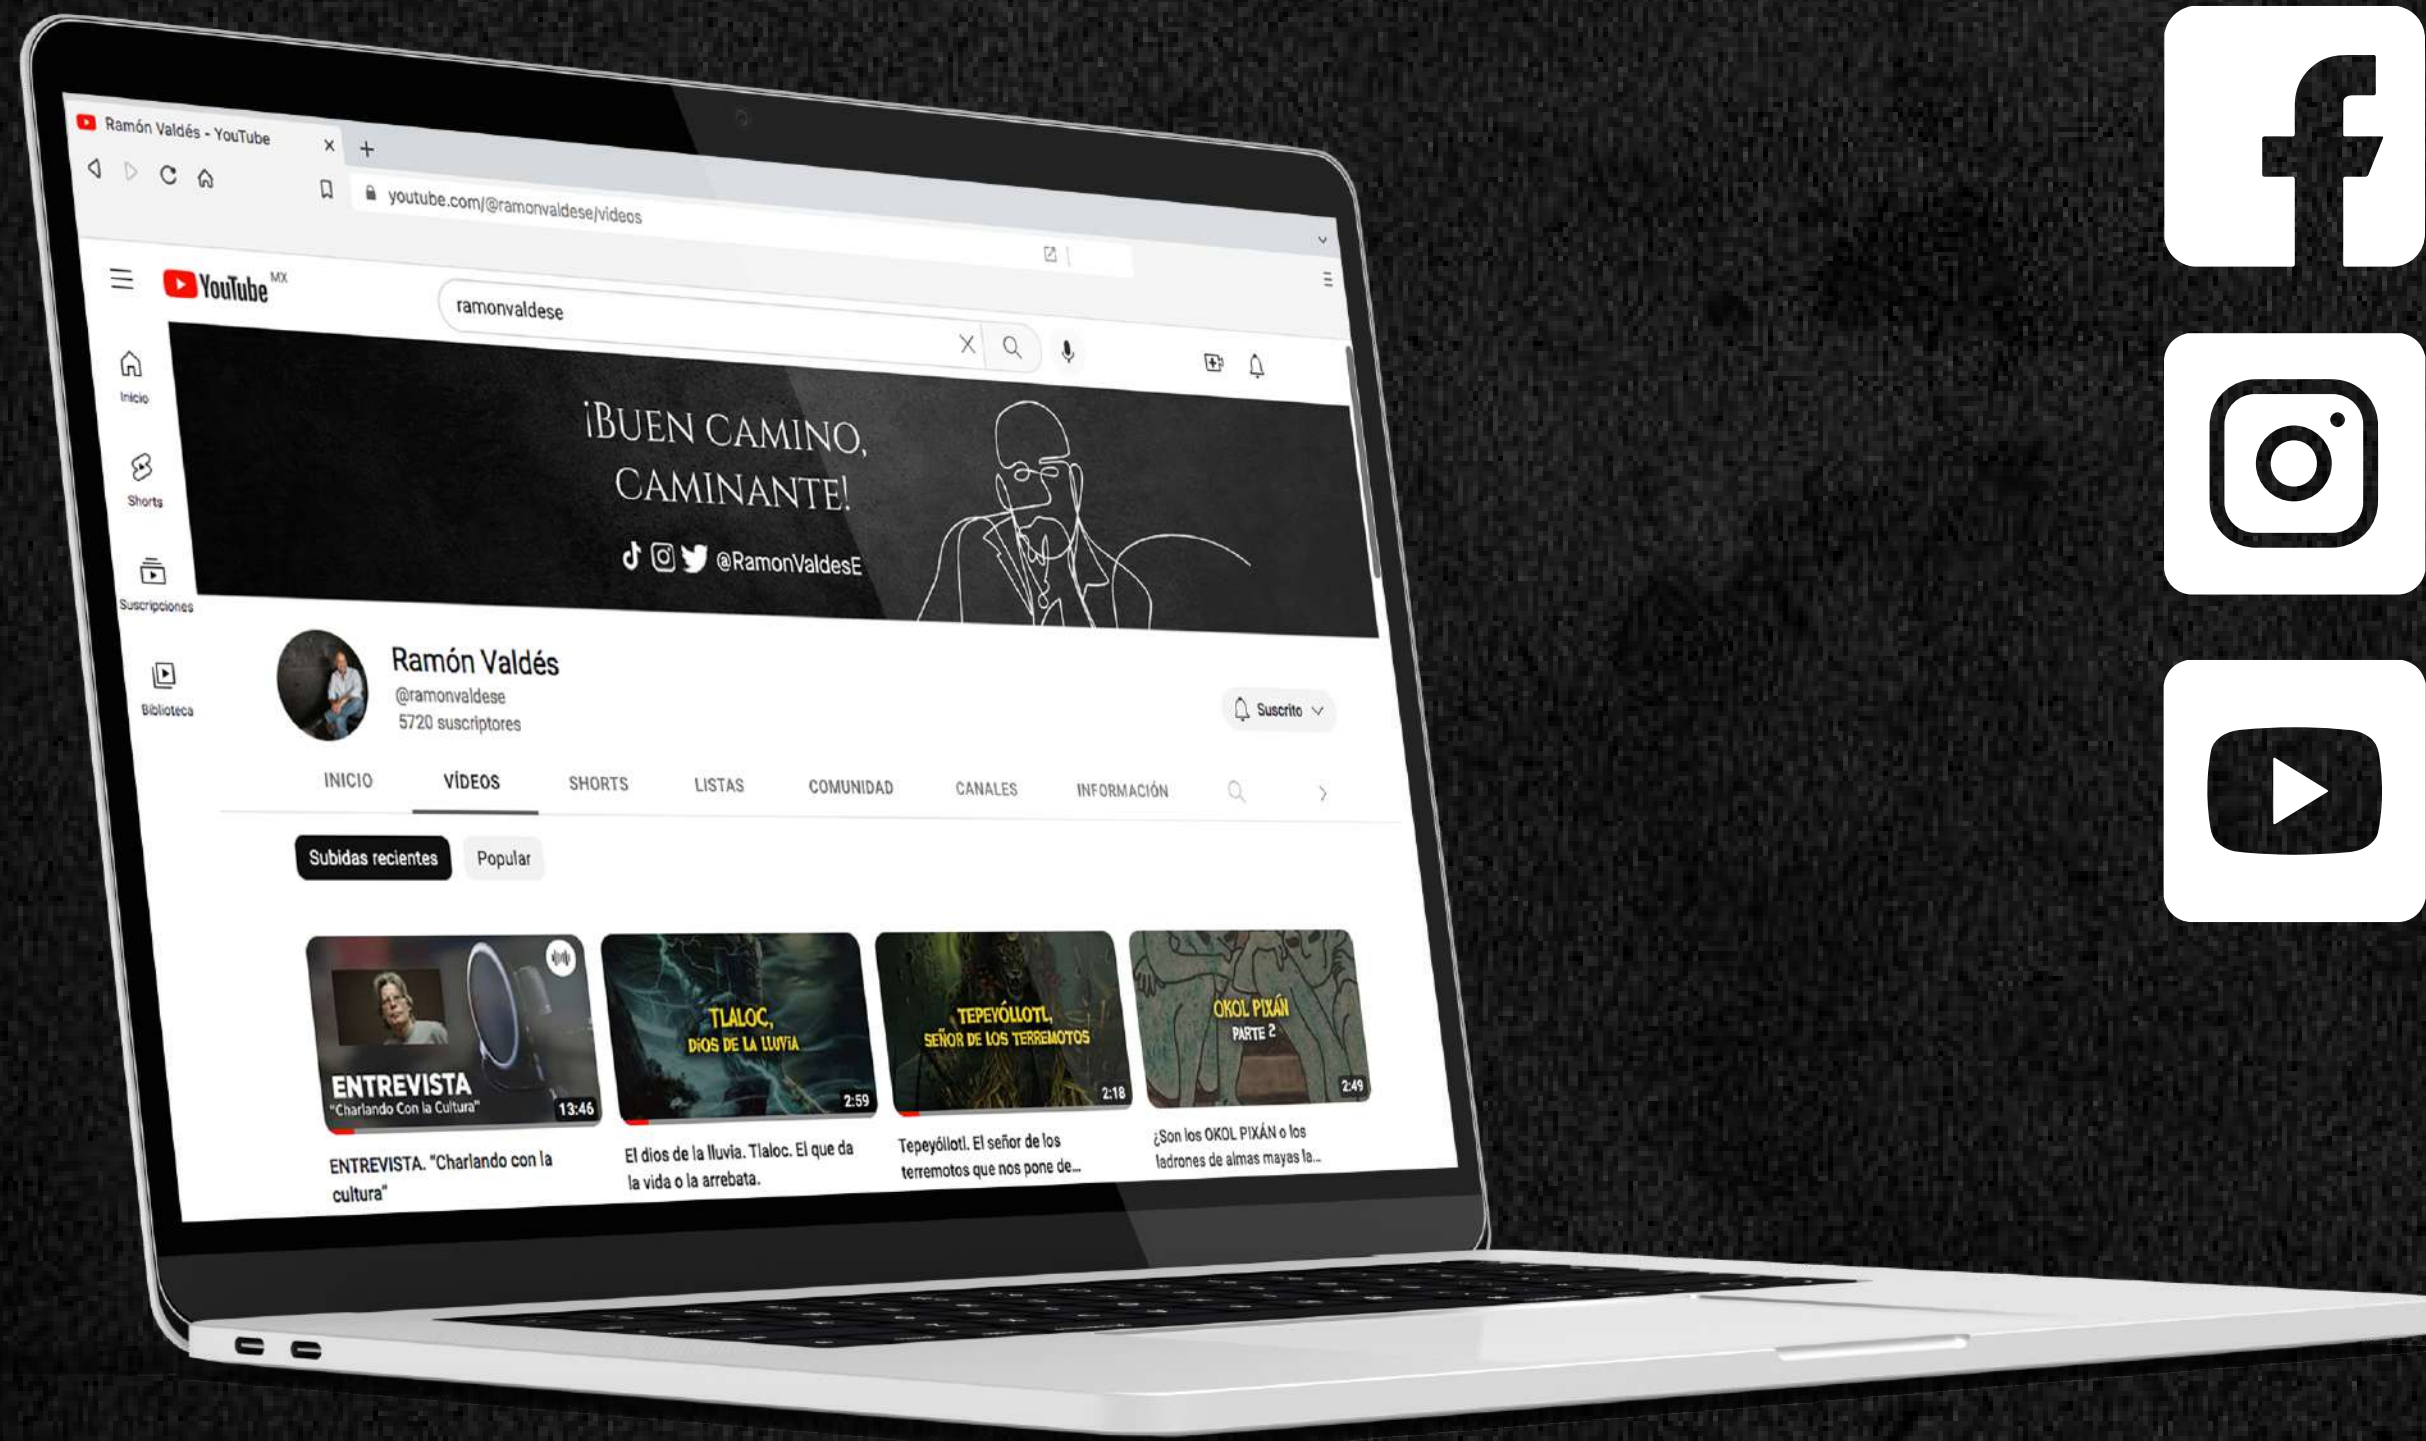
Ramón Valdés - YouTube

youtube.com/@ramonvaldese/videos

YouTube MX

ramonvaldese

Inicio

Shorts

Suscripciones

Biblioteca

¡BUEN CAMINO, CAMINANTE!

@RamonValdesE

Ramón Valdés
@ramonvaldese
5720 suscriptores

Suscrito

INICIO VÍDEOS SHORTS LISTAS COMUNIDAD CANALES INFORMACIÓN

Subidas recientes Popular

ENTREVISTA "Charlando Con la Cultura" 13:46
ENTREVISTA. "Charlando con la cultura"

TLALOC, DIOS DE LA LLUVIA 2:59
El dios de la lluvia. Tlaloc. El que da la vida o la arrebata.

TEPEYÓLLOTL, SEÑOR DE LOS TERREMOTOS 2:18
Tepeyóllotl. El señor de los terremotos que nos pone de...

OKOL PIXÁN PARTE 2 2:49
¿Son los OKOL PIXÁN o los ladrones de almas mayas la...